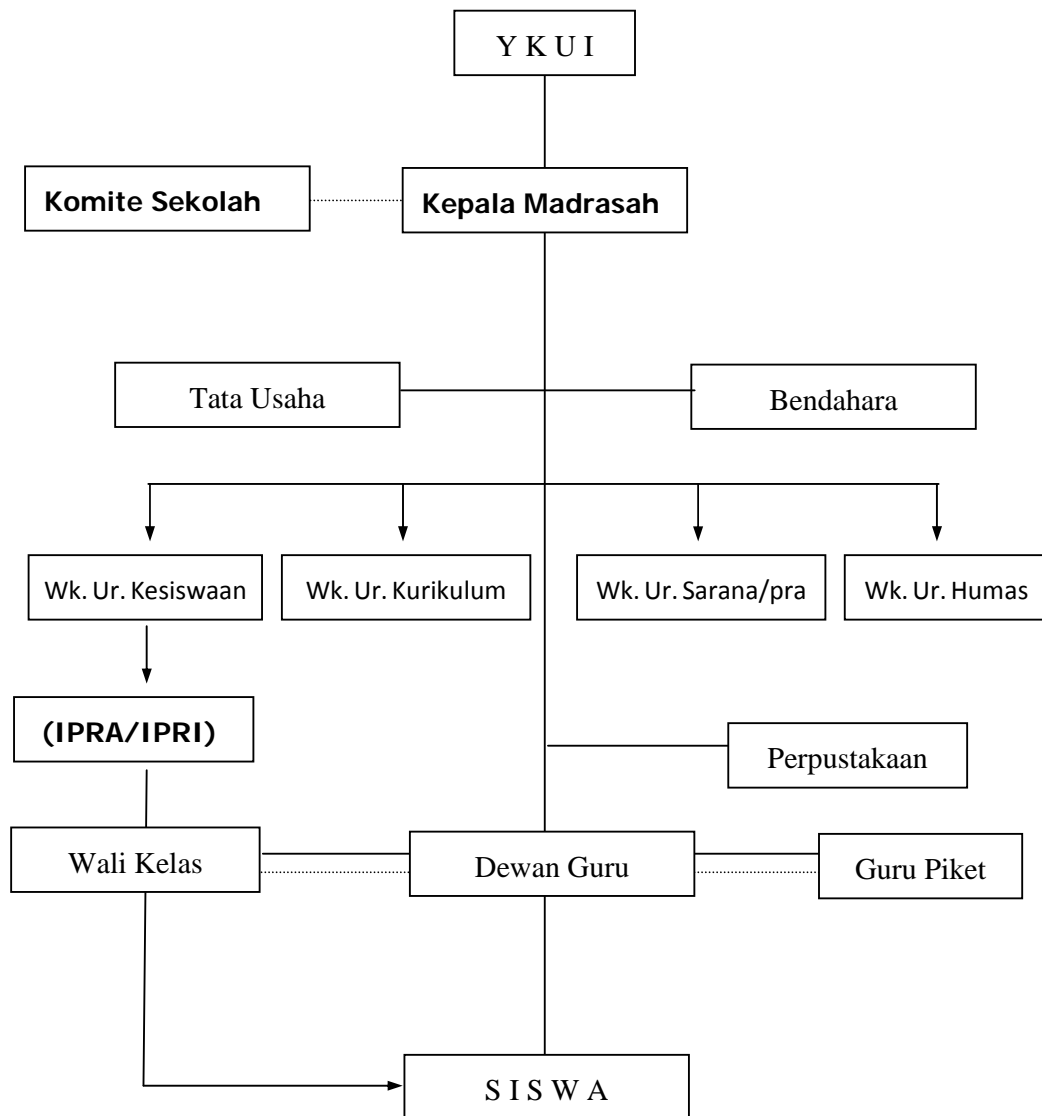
Y K U I

Komite Sekolah

Kepala Madrasah

Tata Usaha

Bendahara

Wk. Ur. Kesiswaan

Wk. Ur. Kurikulum

Wk. Ur. Sarana/pra

Wk. Ur. Humas

(IPRA/IPRI)

Perpustakaan

Wali Kelas

Dewan Guru

Guru Piket

S I S W A